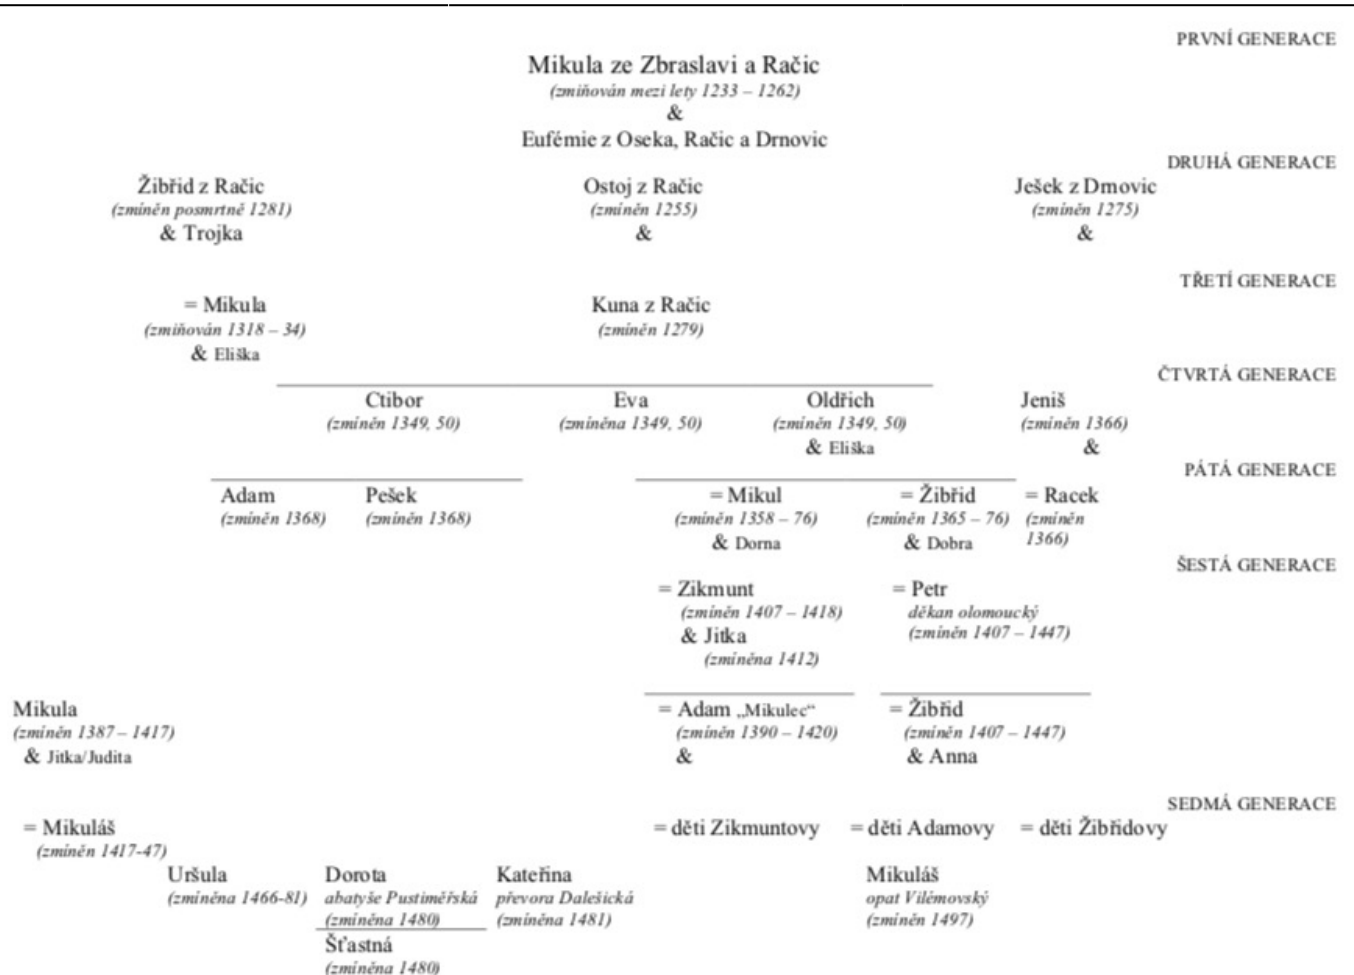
PRVNÍ GENERACE

Mikula ze Zbraslavi a Račic
(zmiňován mezi lety 1233 – 1262)
&
Eufémie z Oseka, Račic a Drnovic

DRUHÁ GENERACE

Žibřid z Račic
(zmíněn posmrtně 1281)
& Trojka

Ostoj z Račic
(zmíněn 1255)
&

Ješek z Drnovic
(zmíněn 1275)
&

TŘETÍ GENERACE

= Mikula
(zmiňován 1318 – 34)
& Eliška

Kuna z Račic
(zmíněn 1279)

ČTVRTÁ GENERACE

Ctibor
(zmíněn 1349, 50)

Eva
(zmíněna 1349, 50)

Oldřich
(zmíněn 1349, 50)
& Eliška

Jeniš
(zmíněn 1366)
&

PÁTÁ GENERACE

Adam
(zmíněn 1368)

Pešek
(zmíněn 1368)

= Mikul
(zmíněn 1358 – 76)
& Dorna

= Žibřid
(zmíněn 1365 – 76)
& Dobra

= Racek
(zmíněn 1366)

ŠESTÁ GENERACE

= Zikmunt
(zmíněn 1407 – 1418)
& Jitka
(zmíněna 1412)

= Petr
děkan olomoucký
(zmíněn 1407 – 1447)

Mikula
(zmíněn 1387 – 1417)
& Jitka/Judita

= Adam „Mikulec"
(zmíněn 1390 – 1420)
&

= Žibřid
(zmíněn 1407 – 1447)
& Anna

SEDMÁ GENERACE

= Mikuláš
(zmíněn 1417-47)

= děti Zikmuntovy

= děti Adamovy

= děti Žibřidovy

Uršula
(zmíněna 1466-81)

Dorota
abatyše Pustiměřská
(zmíněna 1480)

Šťastná
(zmíněna 1480)

Kateřina
převora Dalešická
(zmíněna 1481)

Mikuláš
opat Vilémovský
(zmíněn 1497)